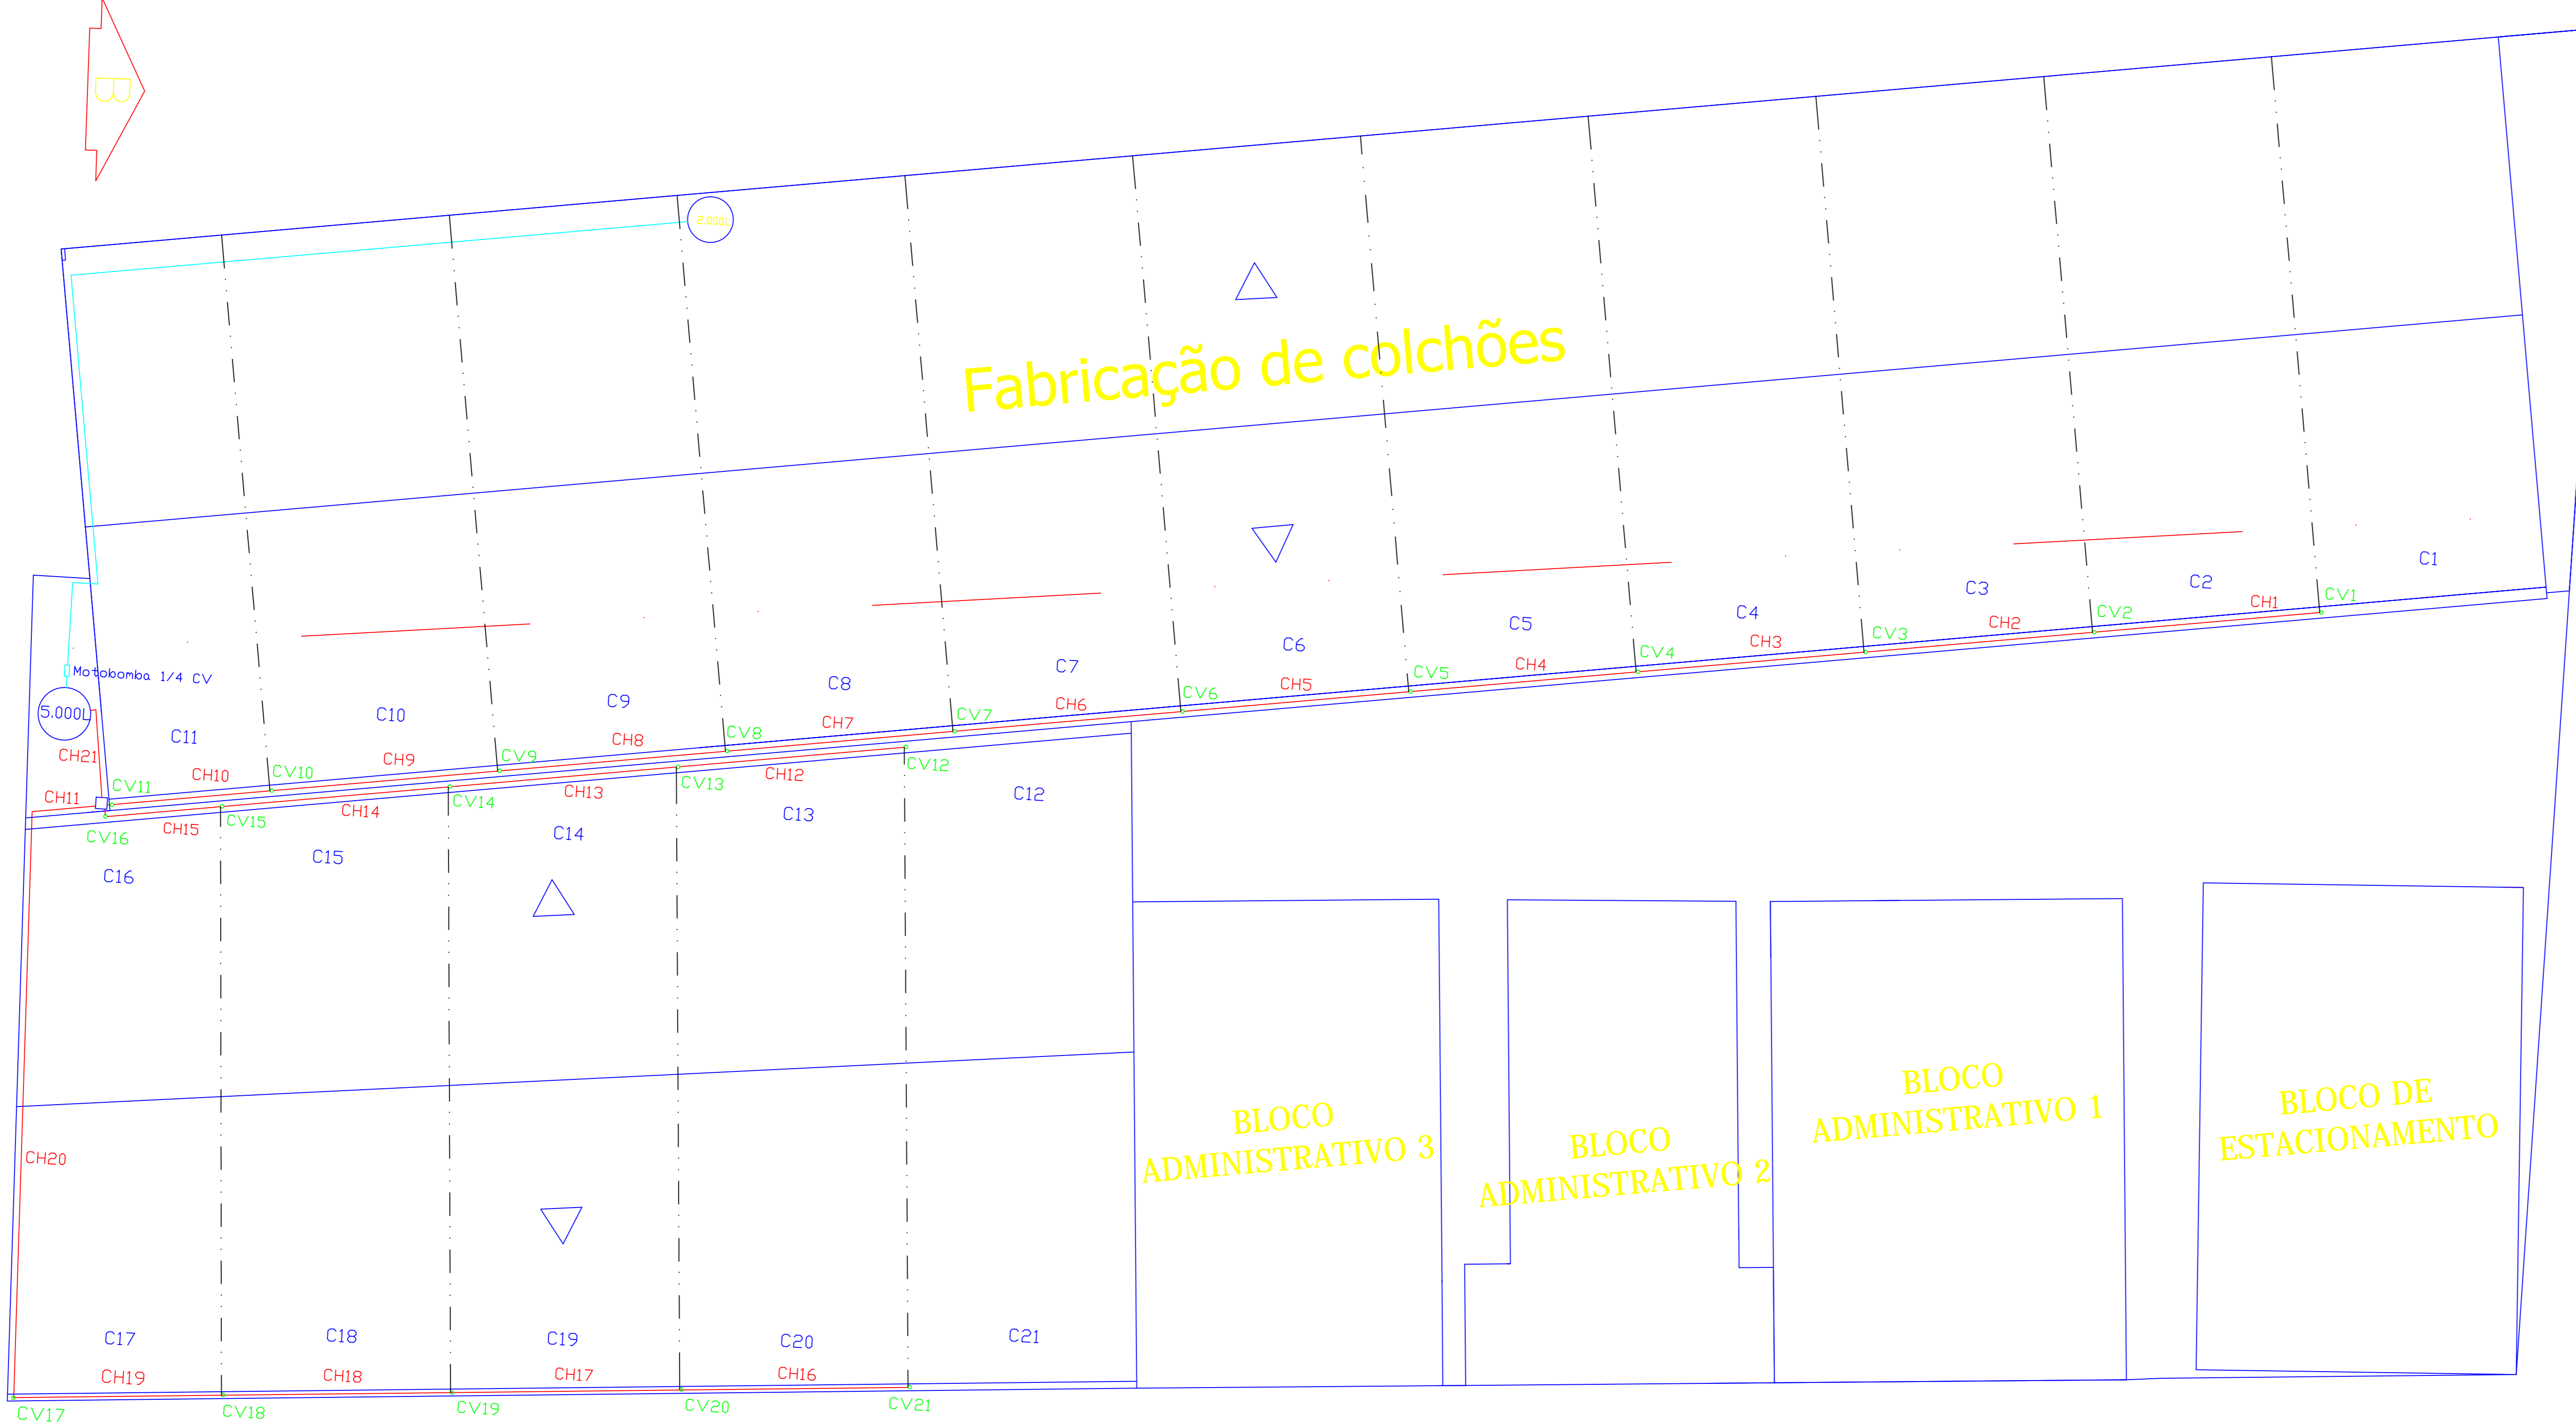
B

2.000L

Fabricação de colchões

C1
CV1
CH1
C2
CV2
CH2
C3
CV3
CH3
C4
CV4
CH4
C5
CV5
CH5
C6
CV6
CH6
C7
CV7
CH7
C8
CV8
CH8
C9
CV9
CH9
C10
CV10
CH10
C11
CV11
CH11
CH21
Motobomba 1/4 CV
5.000L
CV12
C12
CH12
CV13
C13
CH13
CV14
C14
CH14
CV15
C15
CH15
CV16
C16
CH20

BLOCO ADMINISTRATIVO 3
BLOCO ADMINISTRATIVO 2
BLOCO ADMINISTRATIVO 1
BLOCO DE ESTACIONAMENTO

C17
CH19
CV17
C18
CH18
CV18
C19
CH17
CV19
C20
CH16
CV20
C21
CV21